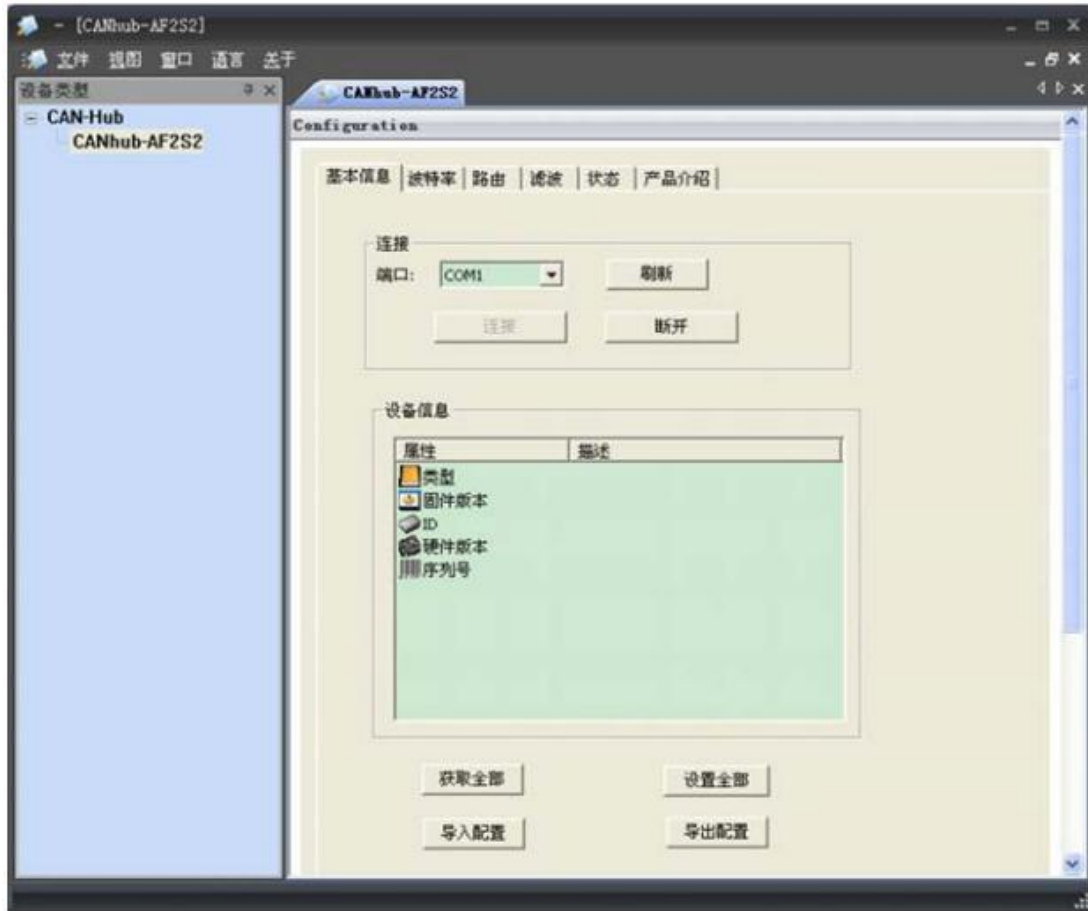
- [CANhub-AF2S2]

文件 视图 窗口 语言 关于

设备类型

CAN-Hub
CANhub-AF2S2

CANhub-AF2S2

Configuration

基本信息 | 波特率 | 路由 | 滤波 | 状态 | 产品介绍

连接
端口: COM1
刷新
连接
断开

设备信息

| 属性 | 描述 |
|---|---|
| 类型 | |
| 固件版本 | |
| ID | |
| 硬件版本 | |
| 序列号 | |

获取全部
设置全部
导入配置
导出配置